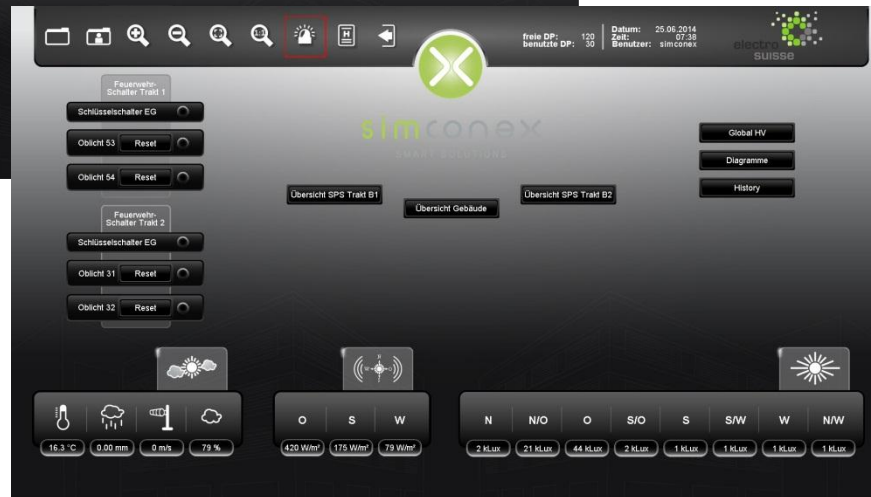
freie DP: 120
benutzte DP: 30

Datum: 25.06.2014
Zeit: 07:38
Benutzer: simconex

electro suisse

Feuerwehr-Schalter Trakt 1

Schlüsselschalter EG

Oblicht 53 Reset

Oblicht 54 Reset

Feuerwehr-Schalter Trakt 2

Schlüsselschalter EG

Oblicht 31 Reset

Oblicht 32 Reset

simconex
SMART SOLUTIONS

Übersicht SPS Trakt B1

Übersicht Gebäude

Übersicht SPS Trakt B2

Global HV

Diagramme

History

16.3 °C | 0.00 mm | 0 m/s | 79 %

| O | S | W |
|---|---|---|
| 420 W/m² | 175 W/m² | 79 W/m² |

| N | N/O | O | S/O | S | S/W | W | N/W |
|---|---|---|---|---|---|---|---|
| 2 kLux | 21 kLux | 44 kLux | 2 kLux | 1 kLux | 1 kLux | 1 kLux | 1 kLux |